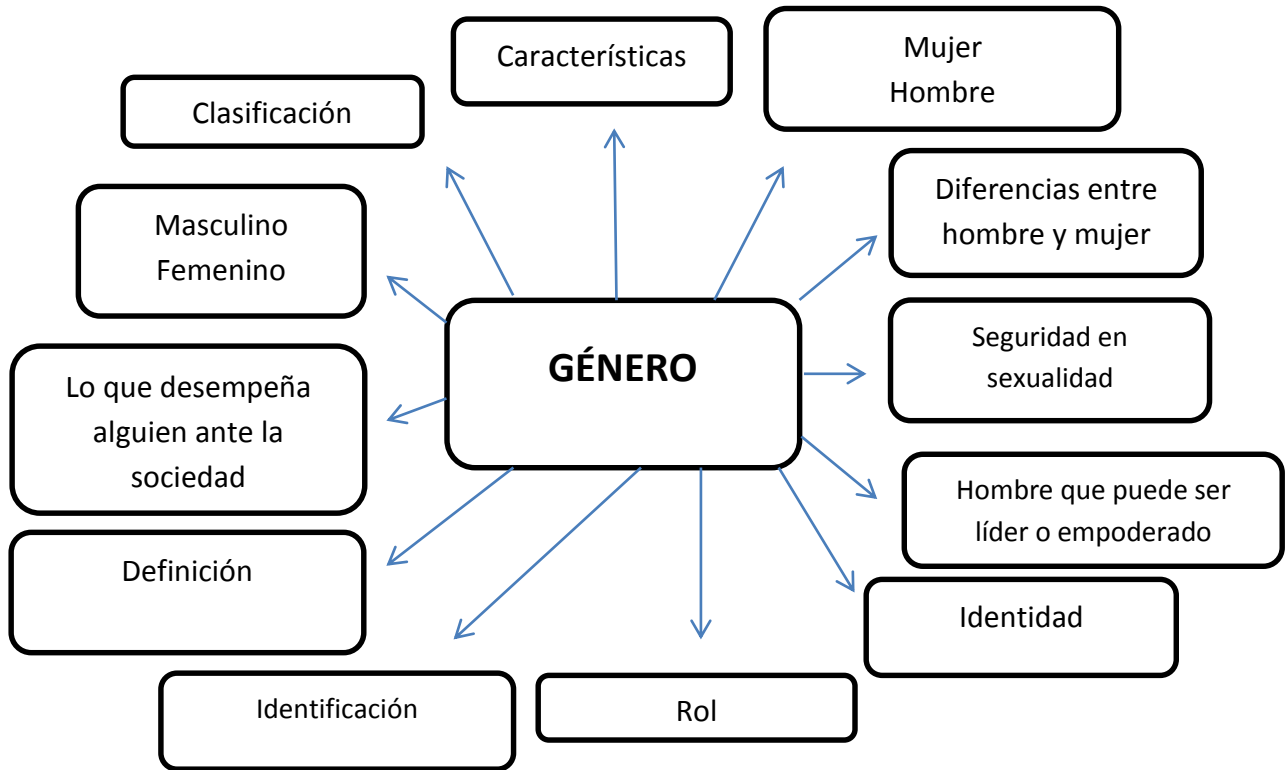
GÉNERO

Características

Mujer
Hombre

Clasificación

Diferencias entre hombre y mujer

Masculino
Femenino

Seguridad en sexualidad

Lo que desempeña alguien ante la sociedad

Hombre que puede ser líder o empoderado

Definición

Identidad

Identificación

Rol